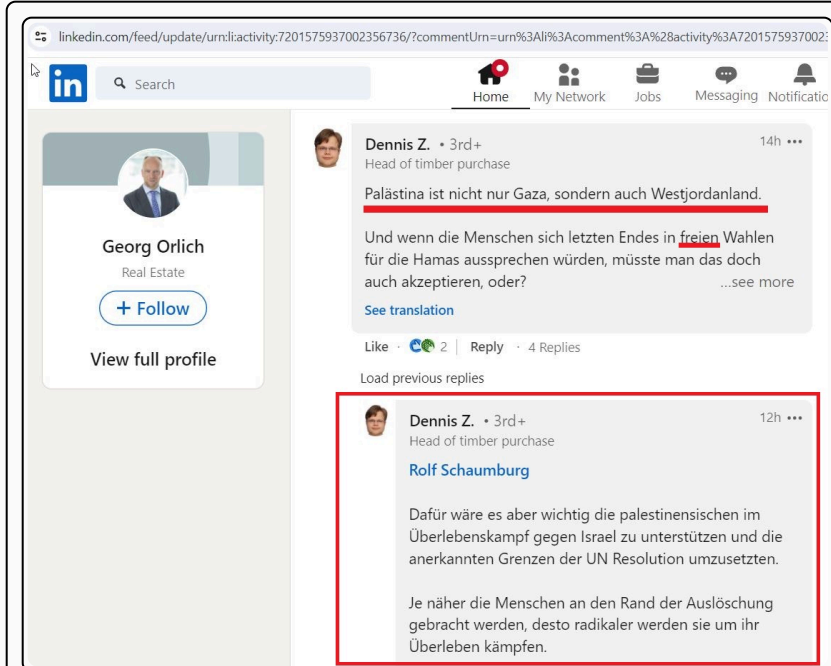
linkedin.com/feed/update/urn:li:activity:7201575937002356736/?commentUrn=urn%3Ali%3Acomment%3A%28activity%3A720157593700

in Search

Home My Network Jobs Messaging Notificatio

Georg Orlich
Real Estate
+ Follow
View full profile

Dennis Z. • 3rd+
Head of timber purchase
14h •••

Palästina ist nicht nur Gaza, sondern auch Westjordanland.

Und wenn die Menschen sich letzten Endes in freien Wahlen für die Hamas aussprechen würden, müsste man das doch auch akzeptieren, oder? ...see more

See translation

Like · 2 | Reply · 4 Replies

Load previous replies

Dennis Z. • 3rd+
Head of timber purchase
12h •••

Rolf Schaumburg

Dafür wäre es aber wichtig die palestinensischen im Überlebenskampf gegen Israel zu unterstützen und die anerkannten Grenzen der UN Resolution umzusetzten.

Je näher die Menschen an den Rand der Auslöschung gebracht werden, desto radikaler werden sie um ihr Überleben kämpfen.